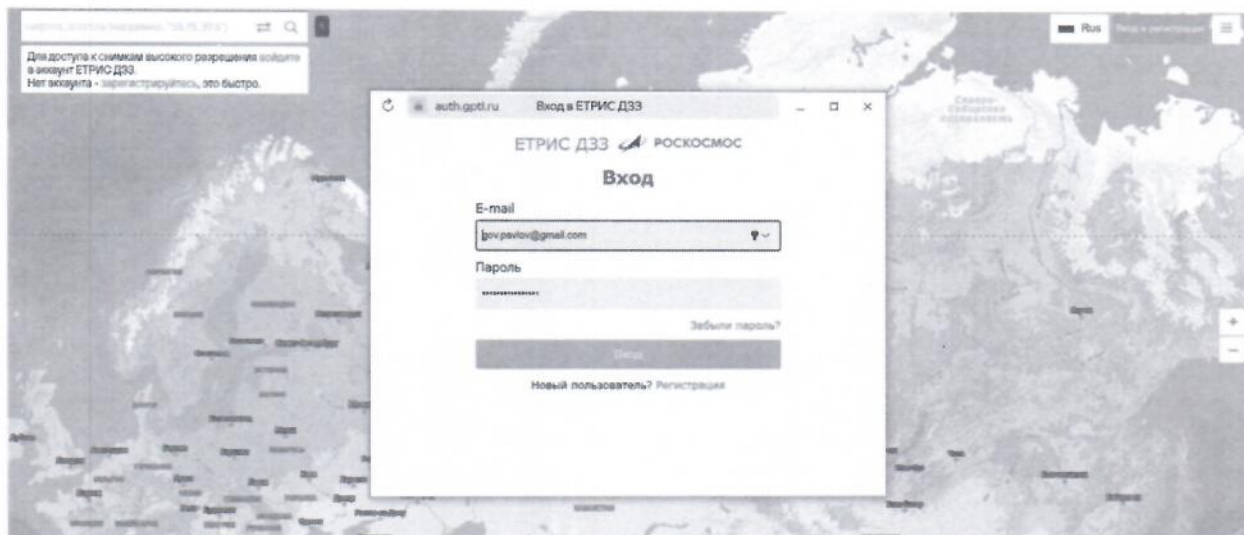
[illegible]

Для доступа к снимкам высокого разрешения войдите в аккаунт ЕТРИС ДЗЗ.
Нет аккаунта - зарегистрируйтесь, это быстро.

Rus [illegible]

auth.gptl.ru Вход в ЕТРИС ДЗЗ

ЕТРИС ДЗЗ РОСКОСМОС

Вход

E-mail

gov.pavlov@gmail.com

Пароль

Забыли пароль?

Вход

Новый пользователь? Регистрация

+
−